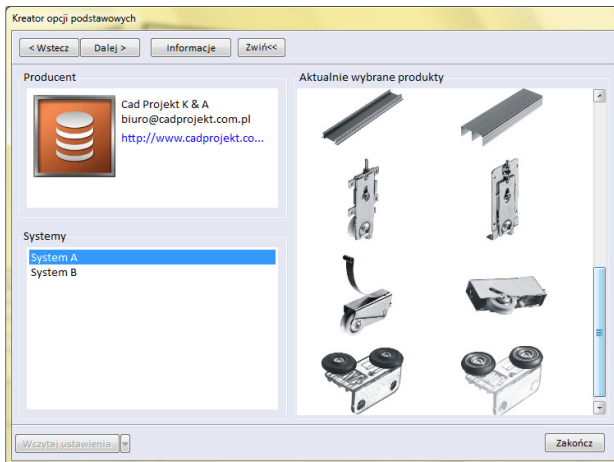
Kreator opcji podstawowych

< Wstecz
Dalej >
Informacje
Zwiń<<

Producent

Cad Projekt K & A
biuro@cadprojekt.com.pl
http://www.cadprojekt.co...

Systemy

System A
System B

Aktualnie wybrane produkty

Wczytaj ustawienia

Zakończ